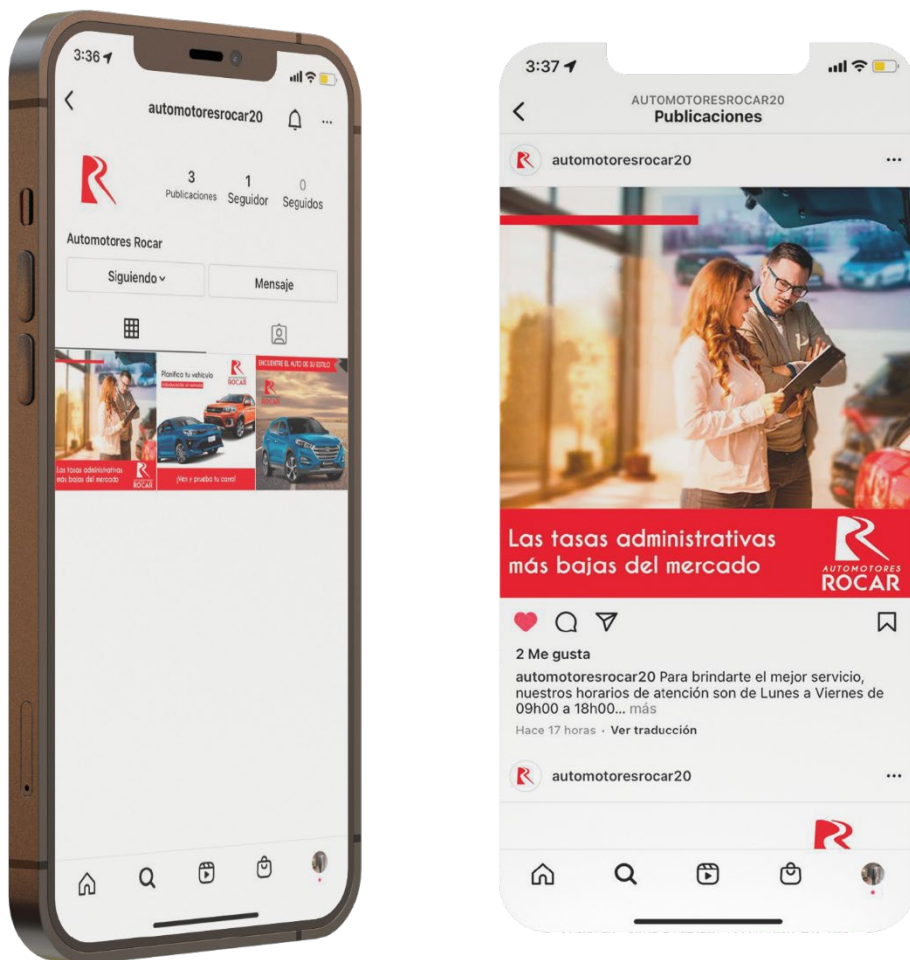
3:36

automotoresrocar20

3 Publicaciones
1 Seguidor
0 Seguidos

Automotores Rocar

Siguiendo
Mensaje

Las tasas administrativas más bajas del mercado
ROCAR

Planifica tu vehículo
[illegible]
ROCAR
¡Ven y prueba tu carro!

ENCUENTRE EL AUTO DE SU ESTILO

3:37

AUTOMOTORESROCAR20
Publicaciones

automotoresrocar20

Las tasas administrativas más bajas del mercado

AUTOMOTORES
ROCAR

2 Me gusta

automotoresrocar20 Para brindarte el mejor servicio, nuestros horarios de atención son de Lunes a Viernes de 09h00 a 18h00... más

Hace 17 horas · Ver traducción

automotoresrocar20